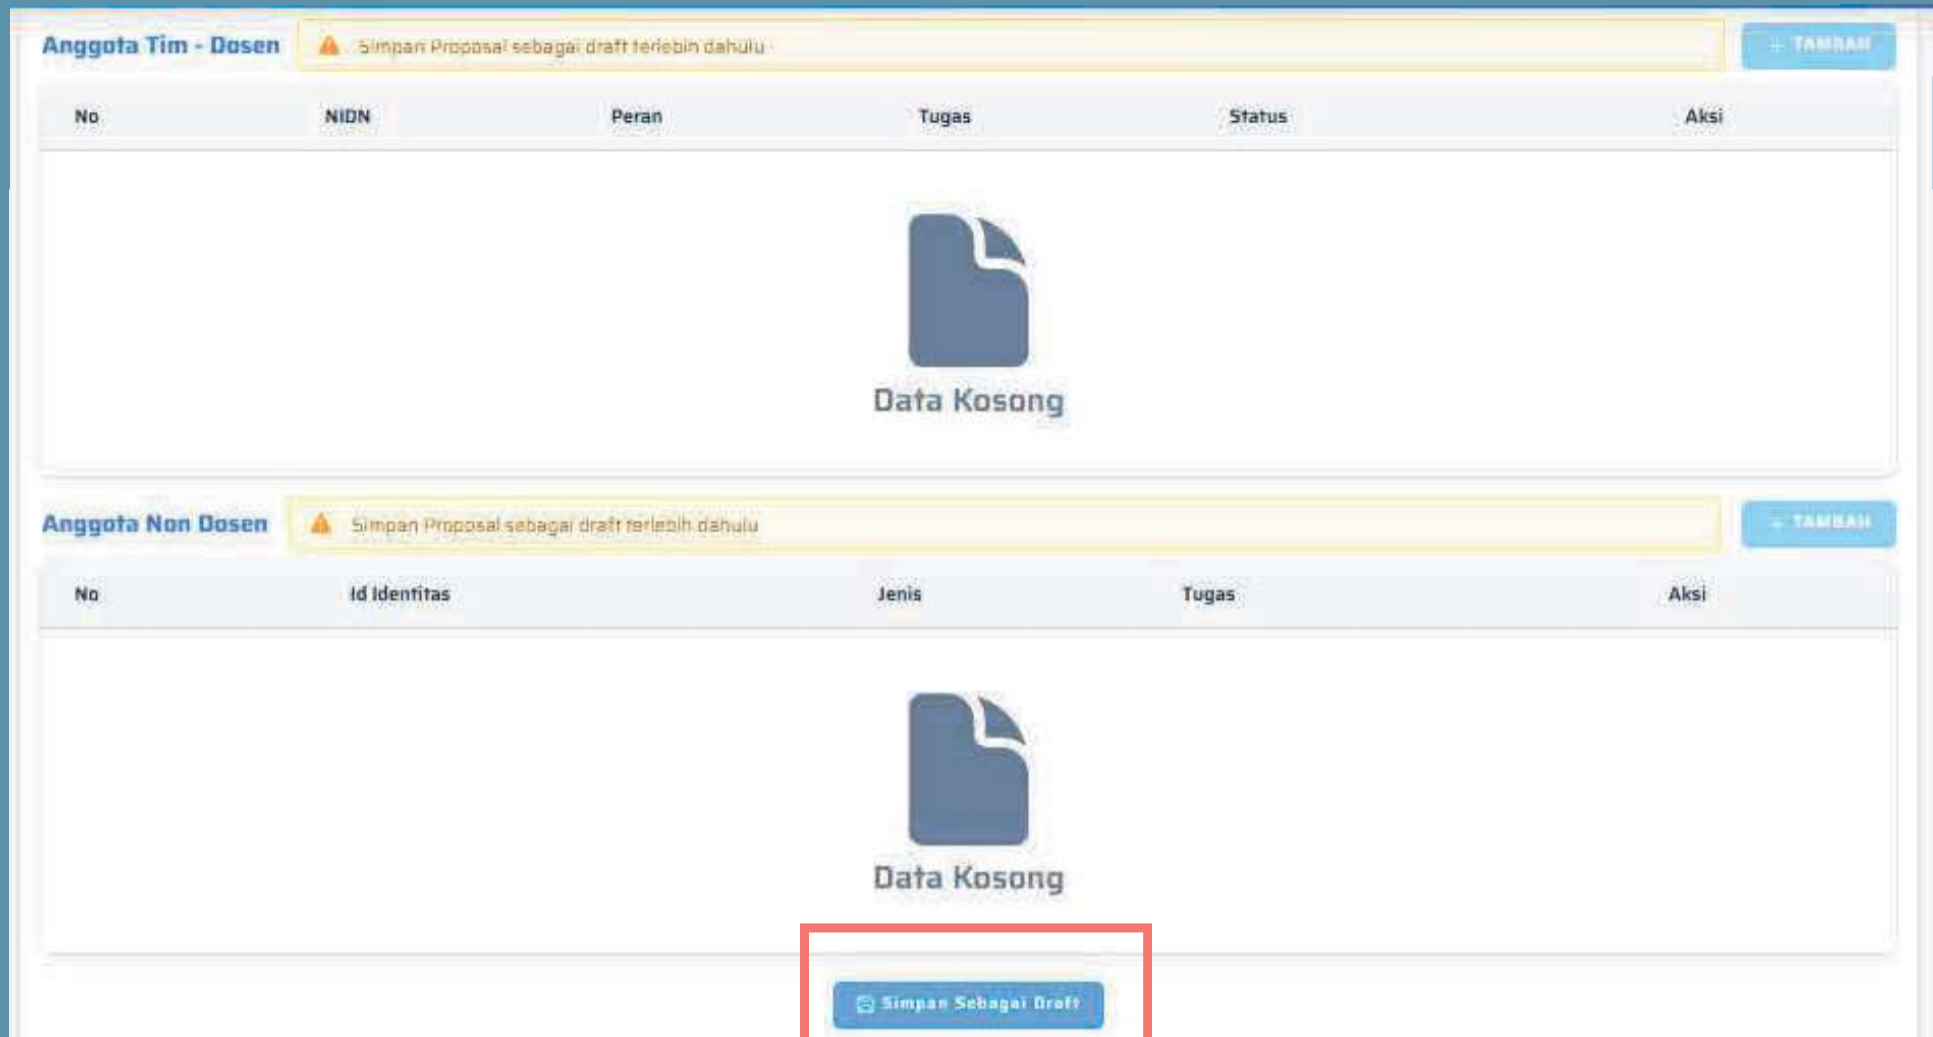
Anggota Tim - Dosen

Simpan Proposal sebagai draft terlebih dahulu

+ TAMBAH

| No | NIDN | Peran | Tugas | Status | Aksi |
|---|---|---|---|---|---|

Data Kosong

Anggota Non Dosen

Simpan Proposal sebagai draft terlebih dahulu

+ TAMBAH

| No | Id Identitas | Jenis | Tugas | Aksi |
|---|---|---|---|---|

Data Kosong

Simpan Sebagai Draft